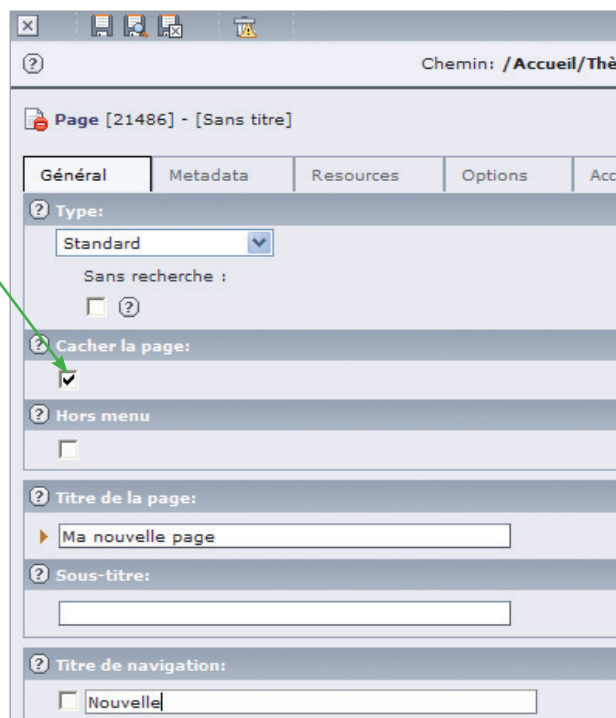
Chemin: /Accueil/Thè

Page [21486] - [Sans titre]

Général | Metadata | Resources | Options | Acc

Type:
Standard
Sans recherche :

Cacher la page:

Hors menu

Titre de la page:
Ma nouvelle page

Sous-titre:

Titre de navigation:
Nouvelle